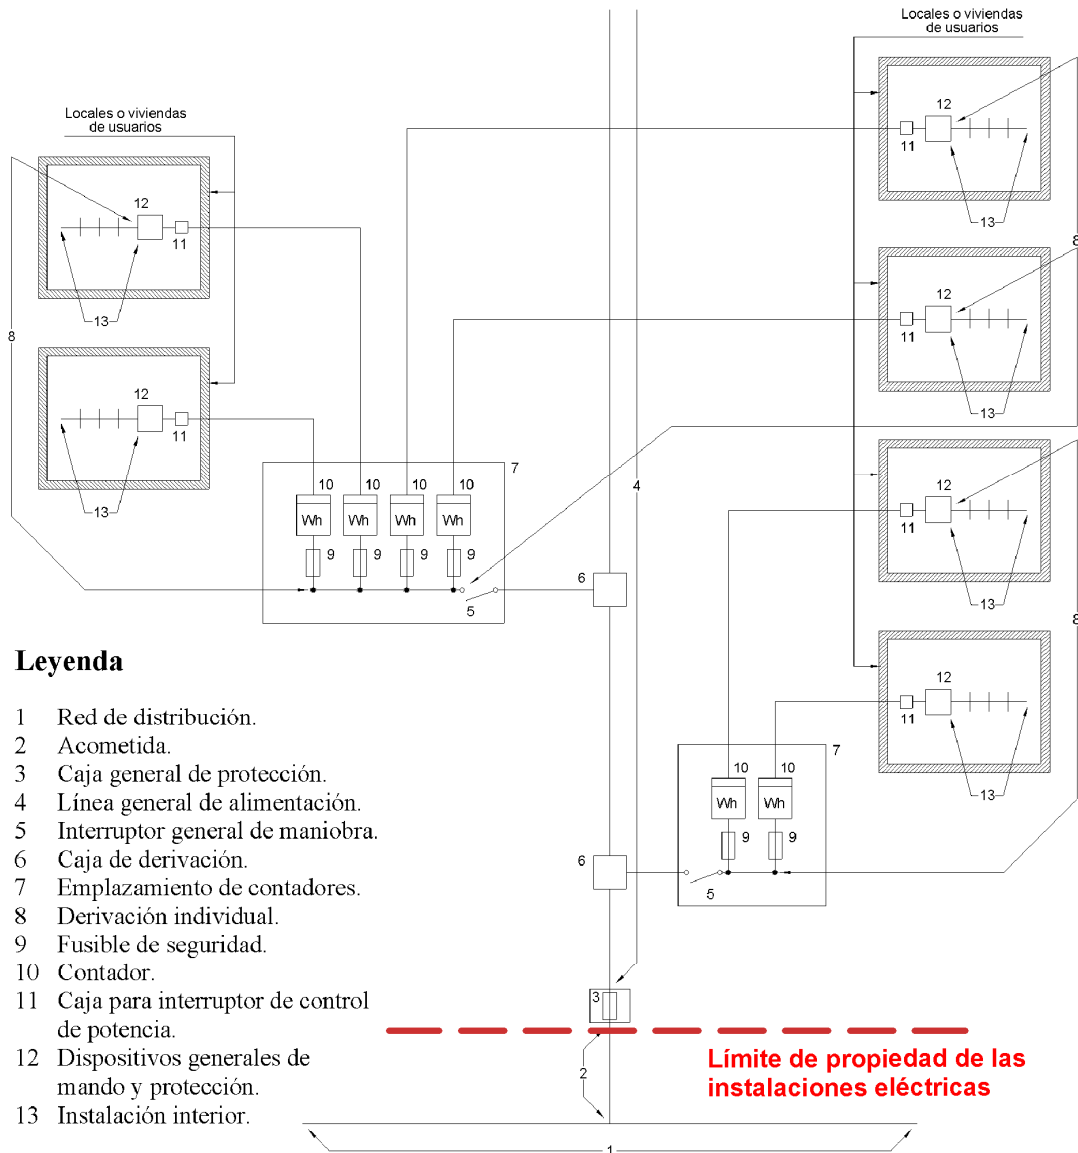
Locales o viviendas de usuarios

Locales o viviendas de usuarios

12
11
13

12
11
13

8

10 10 10 10
Wh Wh Wh Wh
9 9 9 9
7
5
6
4

12
11
13

12
11
13
8

12
11
13

12
11
13
8

10 10
Wh Wh
9 9
7
6
5

3
2
1

Leyenda

1 Red de distribución.
2 Acometida.
3 Caja general de protección.
4 Línea general de alimentación.
5 Interruptor general de maniobra.
6 Caja de derivación.
7 Emplazamiento de contadores.
8 Derivación individual.
9 Fusible de seguridad.
10 Contador.
11 Caja para interruptor de control de potencia.
12 Dispositivos generales de mando y protección.
13 Instalación interior.

Límite de propiedad de las instalaciones eléctricas